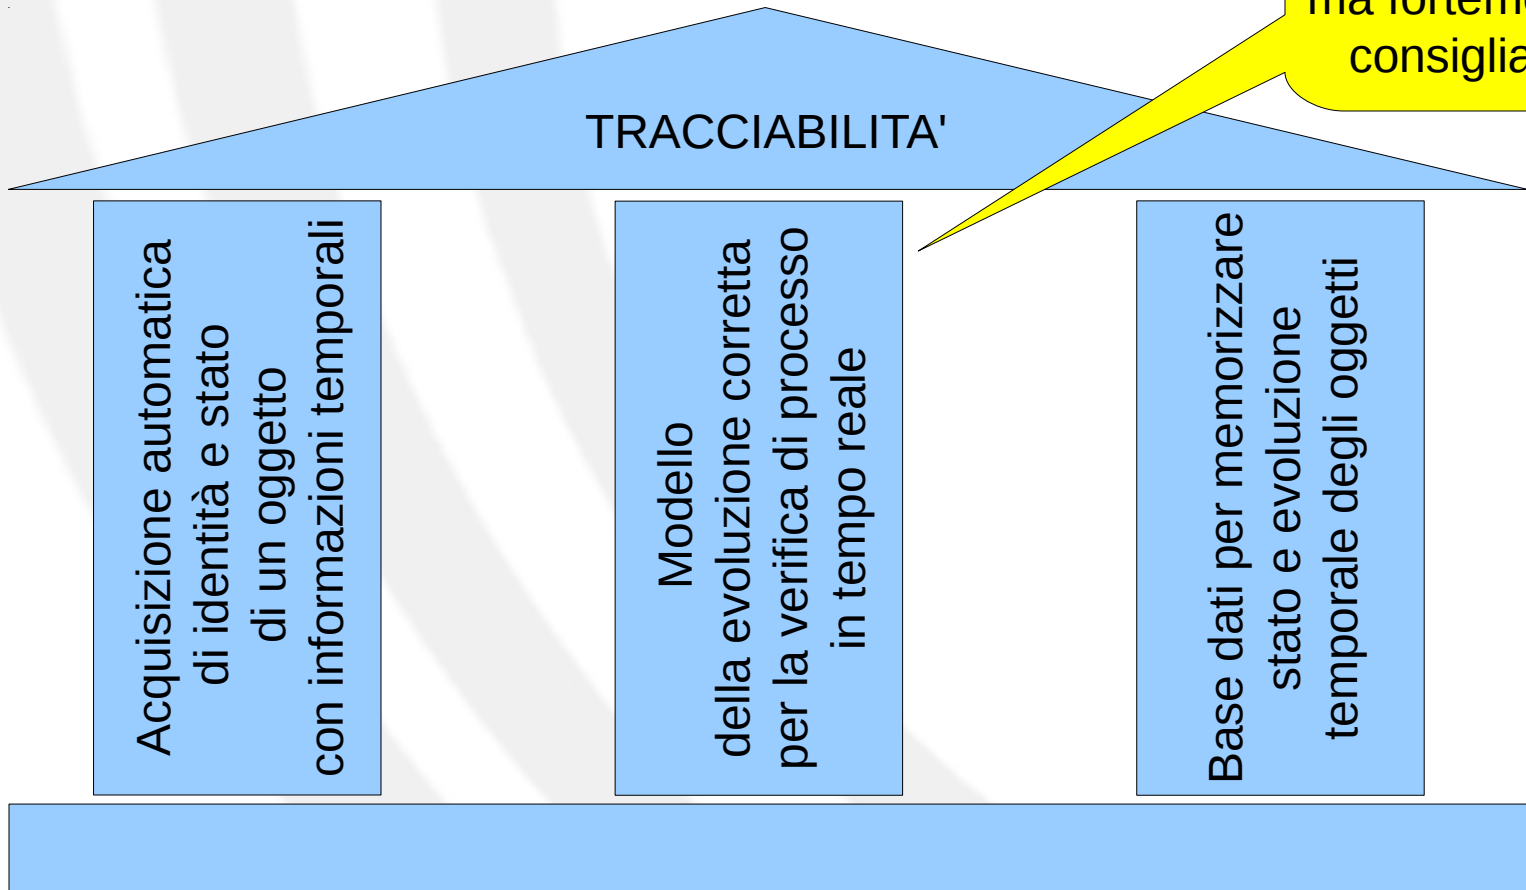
ma fortem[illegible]
consiglia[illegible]

TRACCIABILITA'

Acquisizione automatica di identità e stato di un oggetto con informazioni temporali

Modello della evoluzione corretta per la verifica di processo in tempo reale

Base dati per memorizzare stato e evoluzione temporale degli oggetti